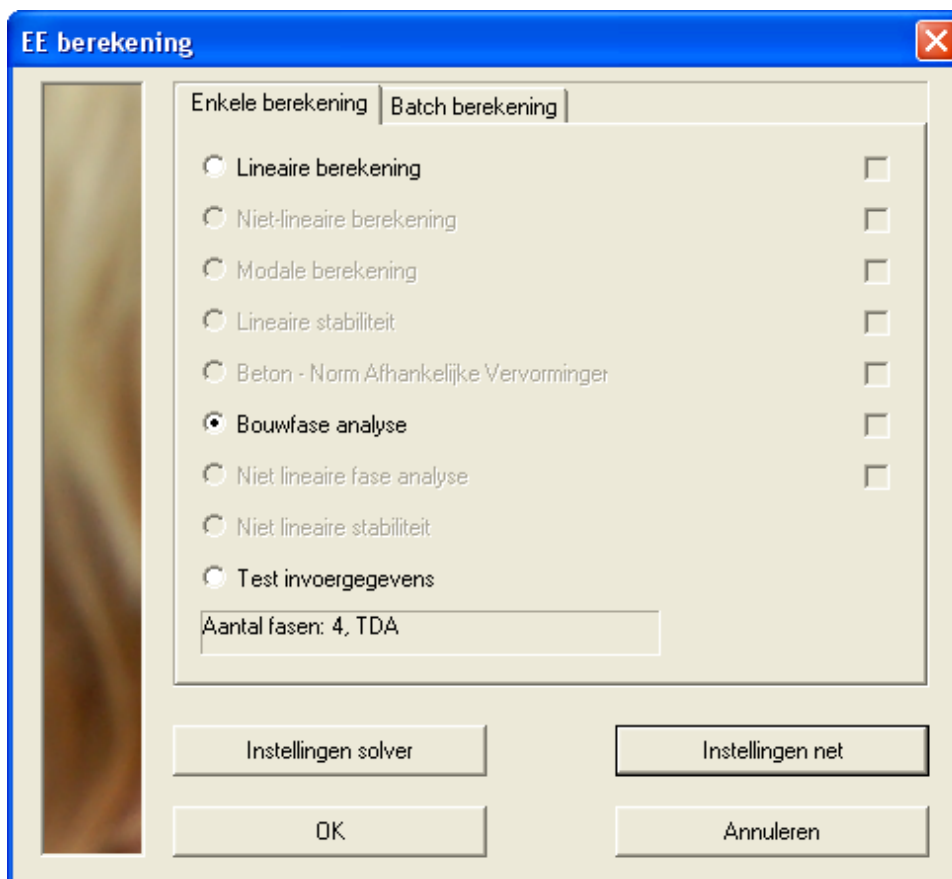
EE berekening

Enkele berekening | Batch berekening

Lineaire berekening
Niet-lineaire berekening
Modale berekening
Lineaire stabiliteit
Beton - Norm Afhankelijke Vervorminger
Bouwfase analyse
Niet lineaire fase analyse
Niet lineaire stabiliteit
Test invoergegevens

Aantal fasen: 4, TDA

Instellingen solver
Instellingen net
OK
Annuleren